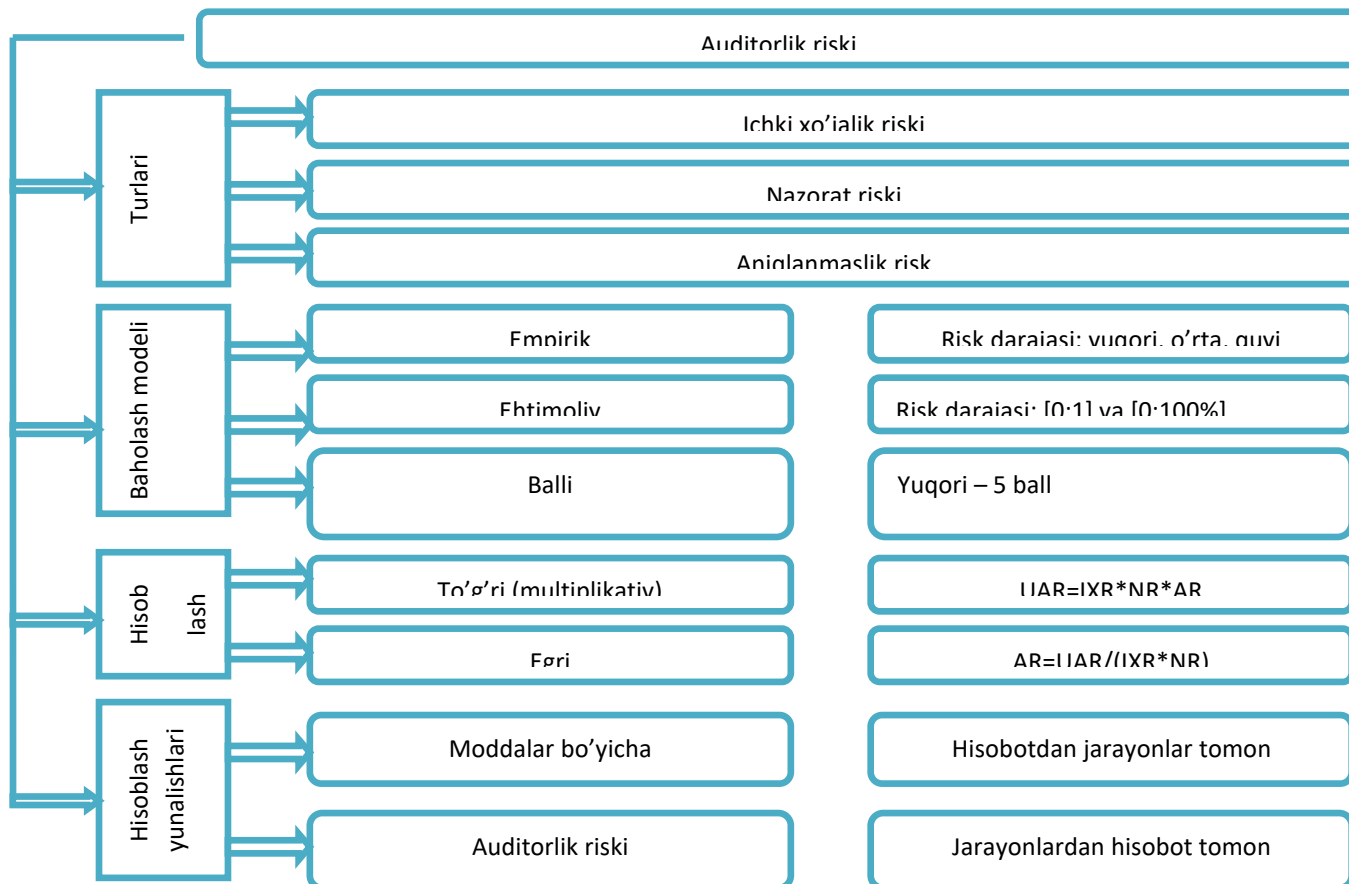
Auditorlik riski

Turlari

Ichki xo'jalik riski

Nazorat riski

Aniqlanmaslik risk

Baholash modeli

Empirik

Risk darajasi: yuqori, o'rta, quyi

Ehtimoliy

Risk darajasi: [0;1] va [0;100%]

Balli

Yuqori – 5 ball

Hisob lash

To'g'ri (multiplikativ)

UAR=IXR*NR*AR

Egri

AR=UAR/(IXR*NR)

Hisoblash yunalishlari

Moddalar bo'yicha

Hisobotdan jarayonlar tomon

Auditorlik riski

Jarayonlardan hisobot tomon